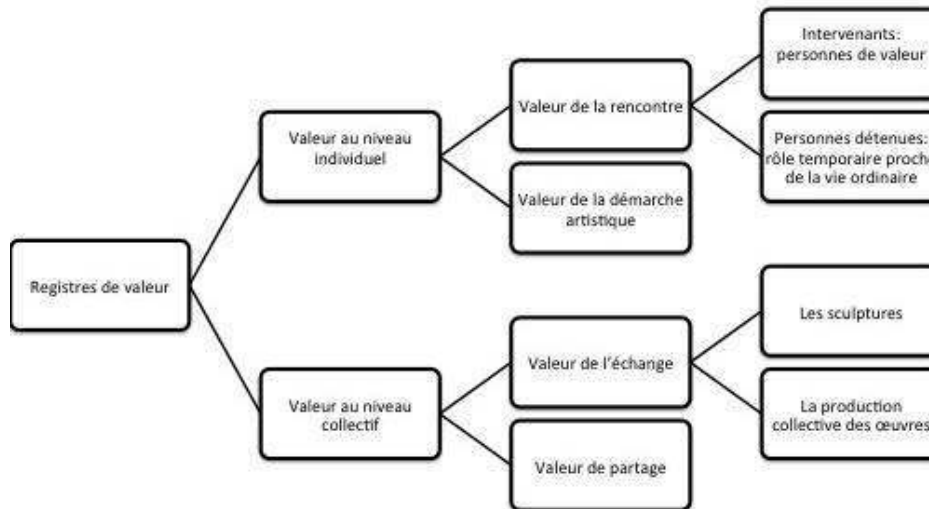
Registres de valeur

Valeur au niveau individuel

Valeur de la rencontre

Intervenants: personnes de valeur

Personnes détenues: rôle temporaire proch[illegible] de la vie ordinaire

Valeur de la démarche artistique

Valeur au niveau collectif

Valeur de l'échange

Les sculptures

La production collective des œuvres

Valeur de partage